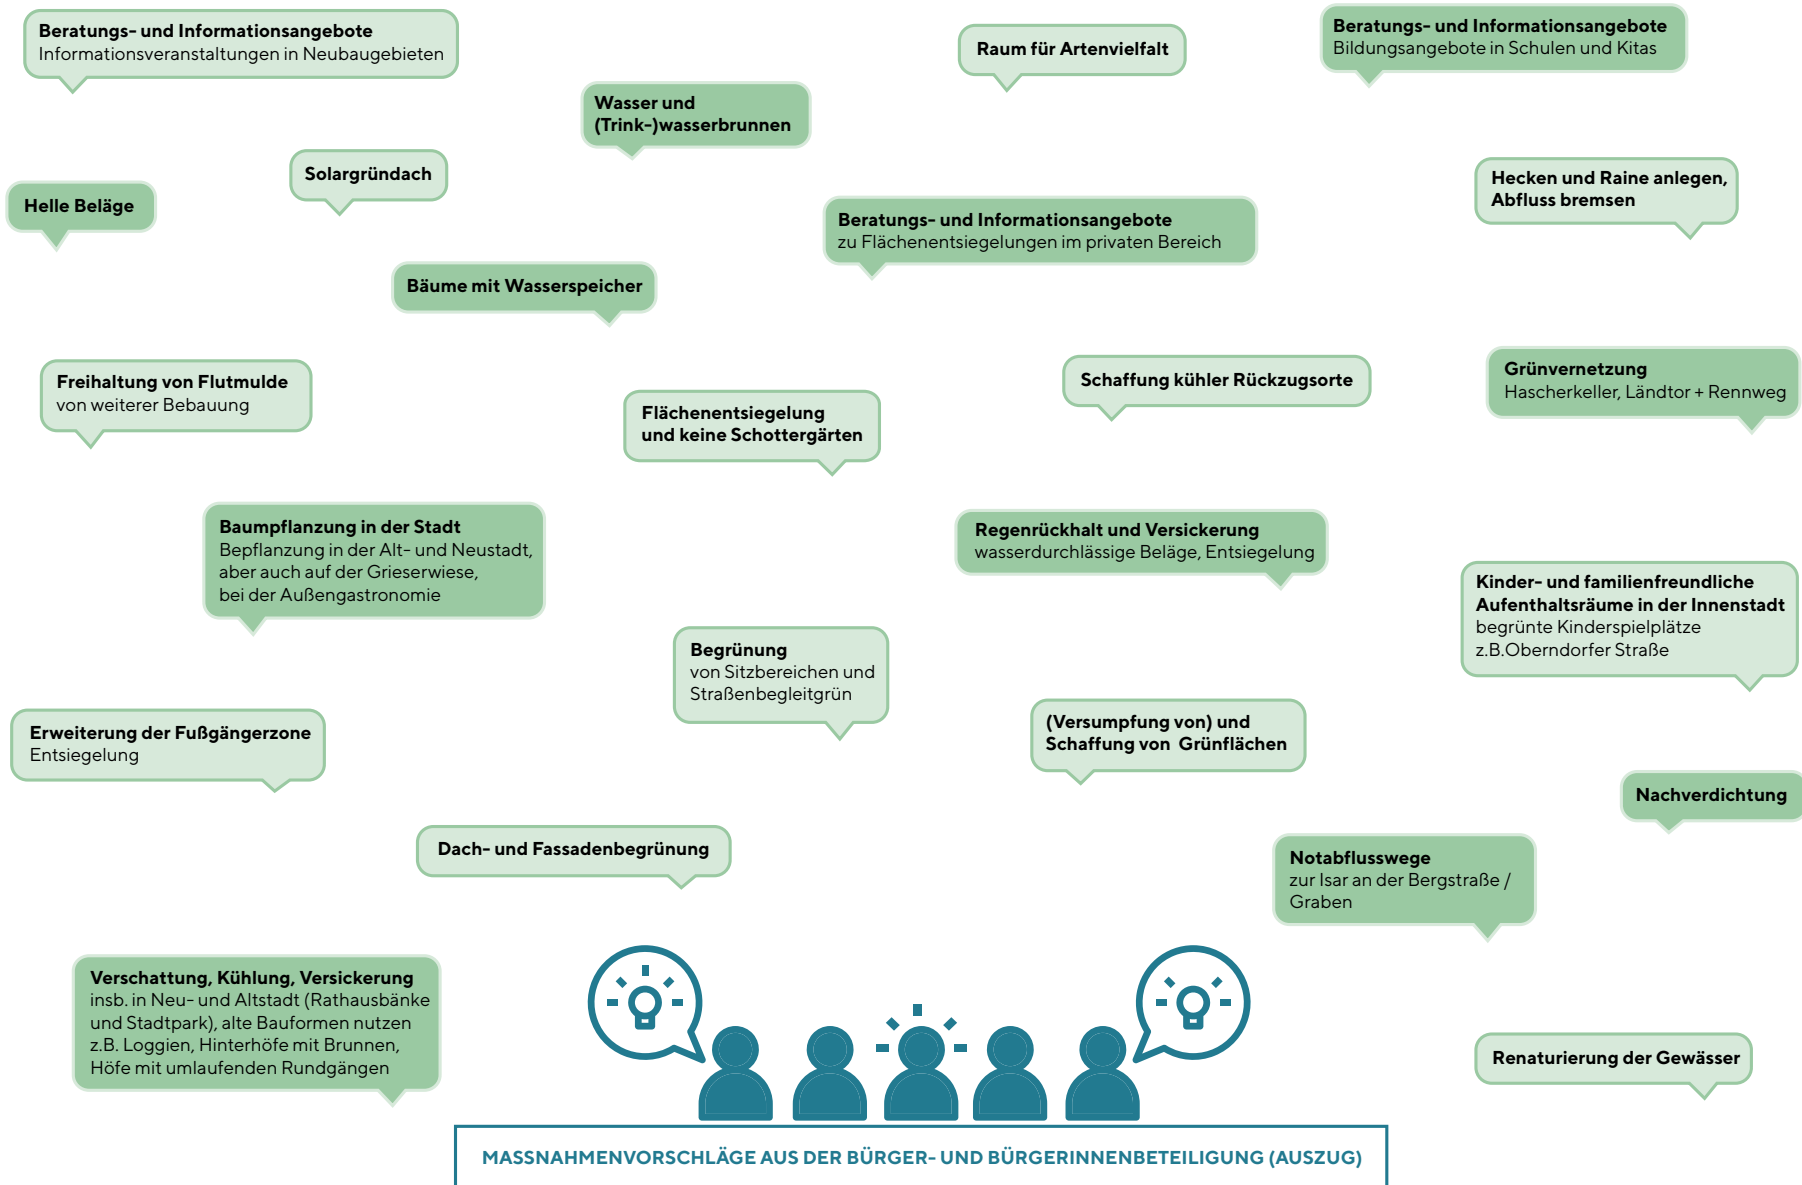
**Beratungs- und Informationsangebote**
Informationsveranstaltungen in Neubaugebieten

**Raum für Artenvielfalt**

**Beratungs- und Informationsangebote**
Bildungsangebote in Schulen und Kitas

**Wasser und (Trink-)wasserbrunnen**

**Solargründach**

**Helle Beläge**

**Beratungs- und Informationsangebote**
zu Flächenentsiegelungen im privaten Bereich

**Hecken und Raine anlegen, Abfluss bremsen**

**Bäume mit Wasserspeicher**

**Freihaltung von Flutmulde**
von weiterer Bebauung

**Flächenentsiegelung und keine Schottergärten**

**Schaffung kühler Rückzugsorte**

**Grünvernetzung**
Hascherkeller, Ländtor + Rennweg

**Baumpflanzung in der Stadt**
Bepflanzung in der Alt- und Neustadt, aber auch auf der Grieserwiese, bei der Außengastronomie

**Regenrückhalt und Versickerung**
wasserdurchlässige Beläge, Entsiegelung

**Kinder- und familienfreundliche Aufenthaltsräume in der Innenstadt**
begrünte Kinderspielplätze z.B.Oberndorfer Straße

**Begrünung**
von Sitzbereichen und Straßenbegleitgrün

**Erweiterung der Fußgängerzone**
Entsiegelung

**(Versumpfung von) und Schaffung von Grünflächen**

**Nachverdichtung**

**Dach- und Fassadenbegrünung**

**Notabflusswege**
zur Isar an der Bergstraße / Graben

**Verschattung, Kühlung, Versickerung**
insb. in Neu- und Altstadt (Rathausbänke und Stadtpark), alte Bauformen nutzen z.B. Loggien, Hinterhöfe mit Brunnen, Höfe mit umlaufenden Rundgängen

**Renaturierung der Gewässer**

MASSNAHMENVORSCHLÄGE AUS DER BÜRGER- UND BÜRGERINNENBETEILIGUNG (AUSZUG)